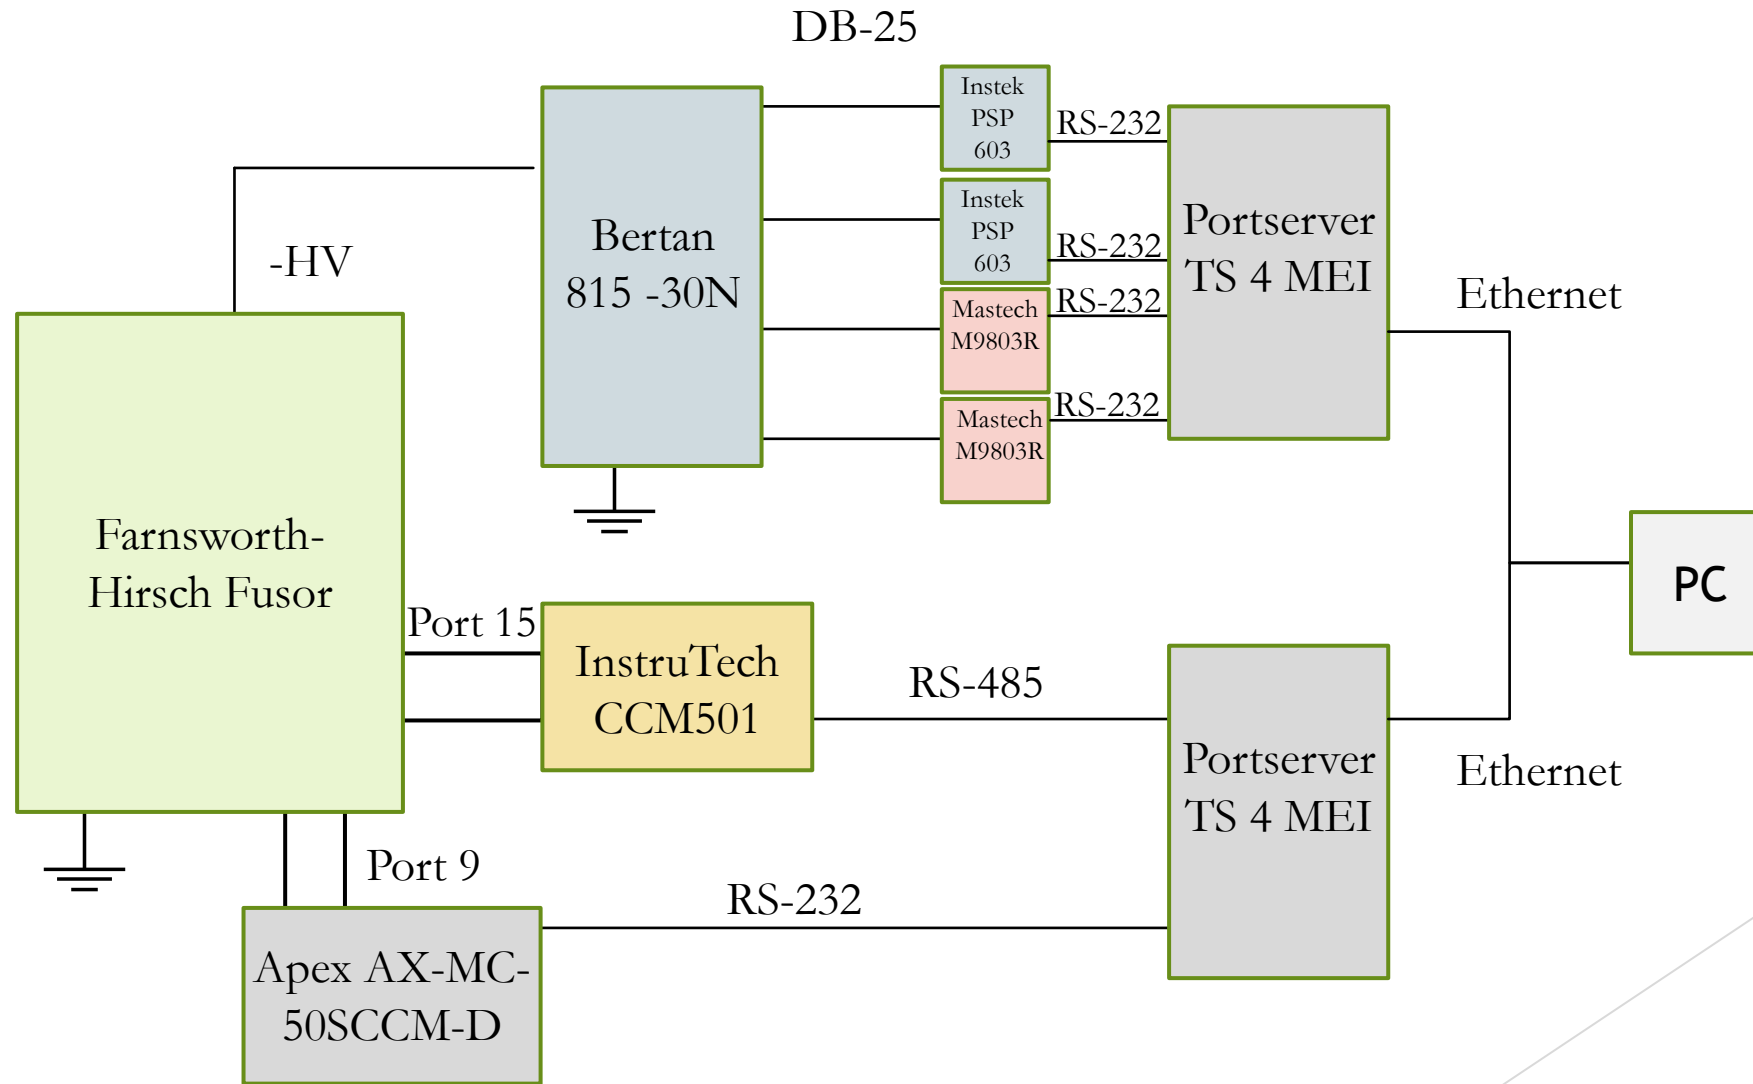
DB-25

Instek PSP 603

RS-232

Instek PSP 603

RS-232

Bertan 815 -30N

Portserver TS 4 MEI

-HV

Mastech M9803R

RS-232

Ethernet

Mastech M9803R

RS-232

Farnsworth-Hirsch Fusor

PC

Port 15

InstruTech CCM501

RS-485

Portserver TS 4 MEI

Ethernet

Port 9

RS-232

Apex AX-MC-50SCCM-D